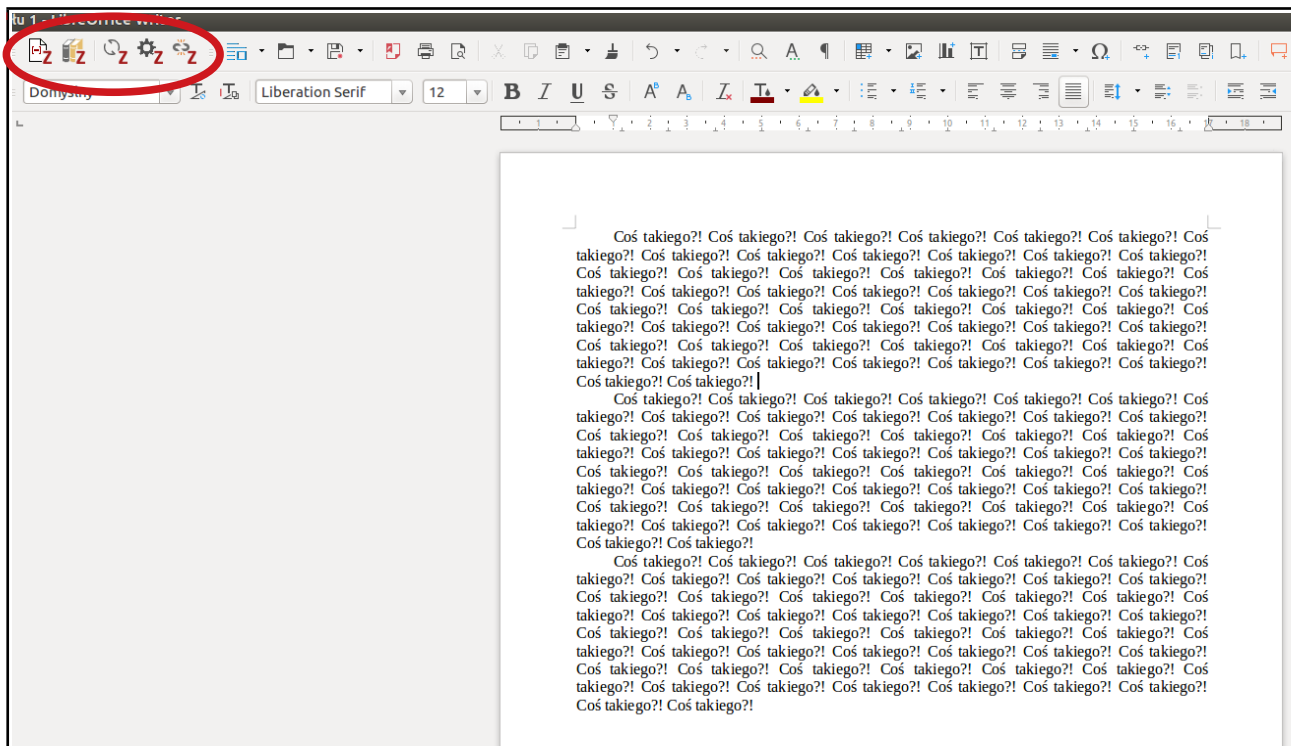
tu 1 - LibreOffice Writer

Domyślny

Liberation Serif

12

Coś takiego?! Coś takiego?! Coś takiego?! Coś takiego?! Coś takiego?! Coś takiego?! Coś takiego?! Coś takiego?! Coś takiego?! Coś takiego?! Coś takiego?! Coś takiego?! Coś takiego?! Coś takiego?! Coś takiego?! Coś takiego?! Coś takiego?! Coś takiego?! Coś takiego?! Coś takiego?! Coś takiego?! Coś takiego?! Coś takiego?! Coś takiego?! Coś takiego?! Coś takiego?! Coś takiego?! Coś takiego?! Coś takiego?! Coś takiego?! Coś takiego?! Coś takiego?! Coś takiego?! Coś takiego?! Coś takiego?! Coś takiego?! Coś takiego?! Coś takiego?! Coś takiego?! Coś takiego?! Coś takiego?! Coś takiego?! Coś takiego?! Coś takiego?! Coś takiego?! Coś takiego?! Coś takiego?! Coś takiego?! Coś takiego?! Coś takiego?! Coś takiego?! Coś takiego?! Coś takiego?! Coś takiego?! Coś takiego?! Coś takiego?!

Coś takiego?! Coś takiego?! Coś takiego?! Coś takiego?! Coś takiego?! Coś takiego?! Coś takiego?! Coś takiego?! Coś takiego?! Coś takiego?! Coś takiego?! Coś takiego?! Coś takiego?! Coś takiego?! Coś takiego?! Coś takiego?! Coś takiego?! Coś takiego?! Coś takiego?! Coś takiego?! Coś takiego?! Coś takiego?! Coś takiego?! Coś takiego?! Coś takiego?! Coś takiego?! Coś takiego?! Coś takiego?! Coś takiego?! Coś takiego?! Coś takiego?! Coś takiego?! Coś takiego?! Coś takiego?! Coś takiego?! Coś takiego?! Coś takiego?! Coś takiego?! Coś takiego?! Coś takiego?! Coś takiego?! Coś takiego?! Coś takiego?! Coś takiego?! Coś takiego?! Coś takiego?! Coś takiego?! Coś takiego?! Coś takiego?! Coś takiego?! Coś takiego?! Coś takiego?! Coś takiego?! Coś takiego?! Coś takiego?! Coś takiego?!

Coś takiego?! Coś takiego?! Coś takiego?! Coś takiego?! Coś takiego?! Coś takiego?! Coś takiego?! Coś takiego?! Coś takiego?! Coś takiego?! Coś takiego?! Coś takiego?! Coś takiego?! Coś takiego?! Coś takiego?! Coś takiego?! Coś takiego?! Coś takiego?! Coś takiego?! Coś takiego?! Coś takiego?! Coś takiego?! Coś takiego?! Coś takiego?! Coś takiego?! Coś takiego?! Coś takiego?! Coś takiego?! Coś takiego?! Coś takiego?! Coś takiego?! Coś takiego?! Coś takiego?! Coś takiego?! Coś takiego?! Coś takiego?! Coś takiego?! Coś takiego?! Coś takiego?! Coś takiego?! Coś takiego?! Coś takiego?! Coś takiego?! Coś takiego?! Coś takiego?! Coś takiego?! Coś takiego?! Coś takiego?! Coś takiego?! Coś takiego?! Coś takiego?! Coś takiego?! Coś takiego?! Coś takiego?! Coś takiego?! Coś takiego?!